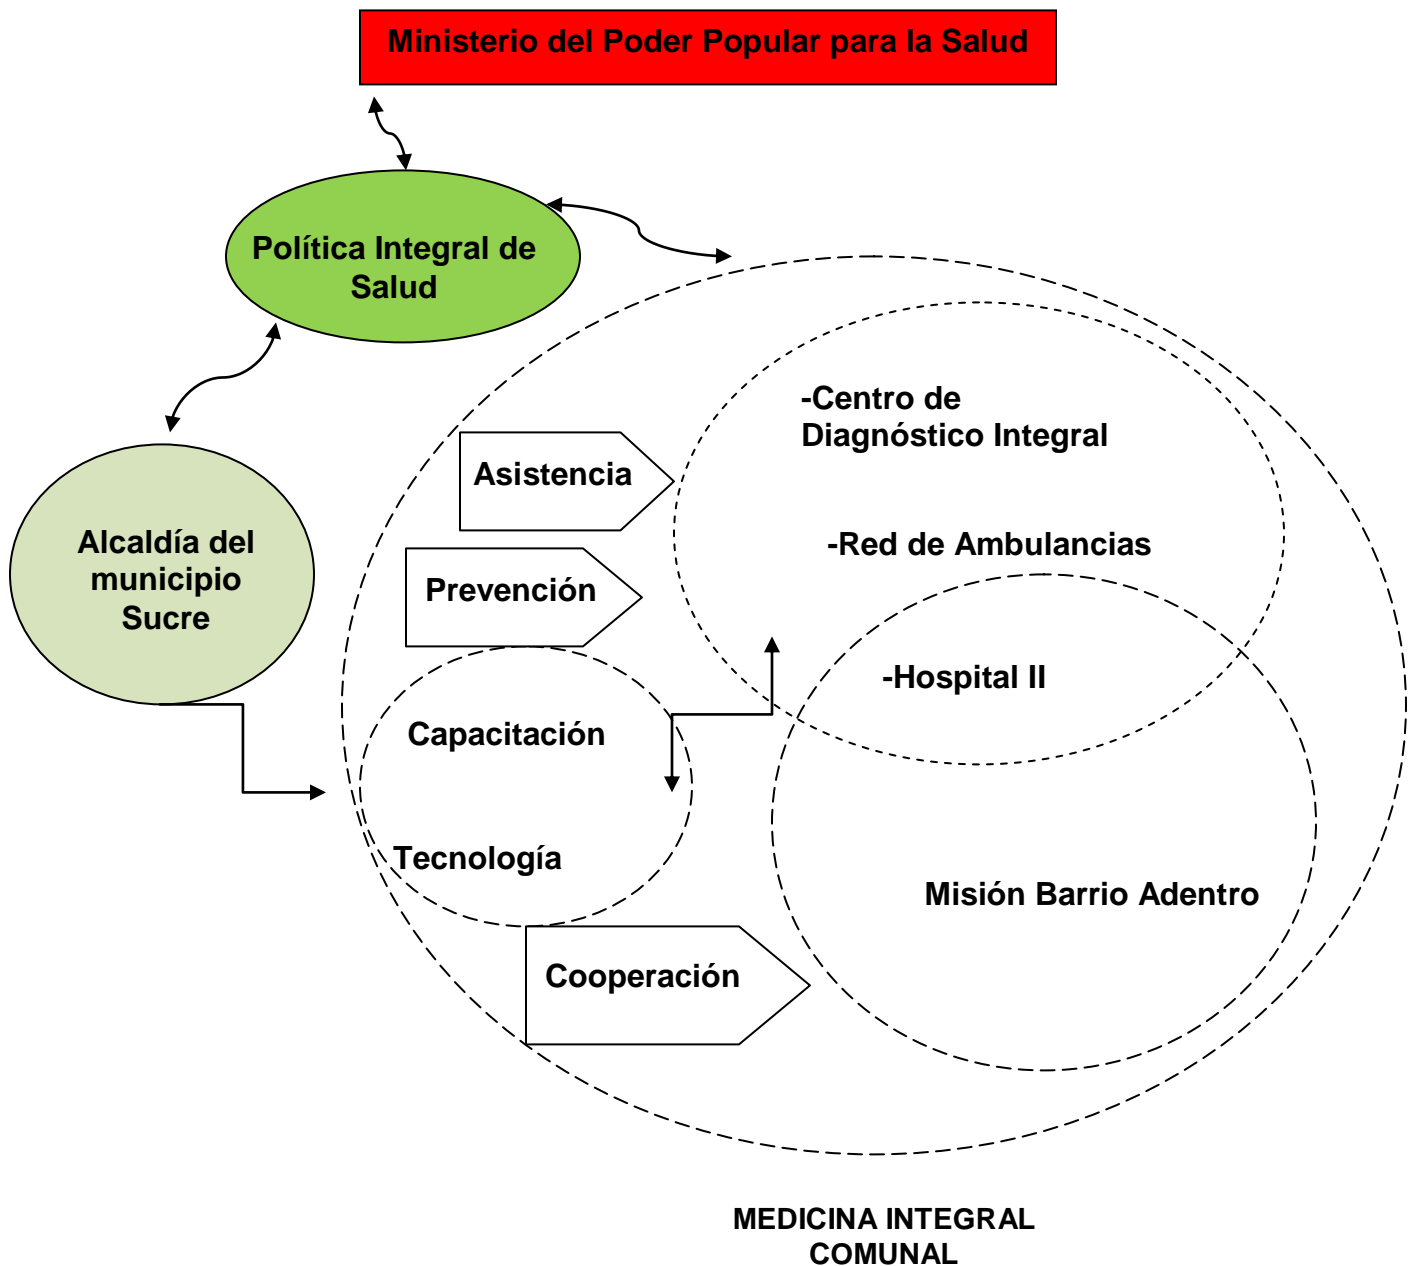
Ministerio del Poder Popular para la Salud

Política Integral de Salud

Alcaldía del municipio Sucre

Asistencia

Prevención

Capacitación

Tecnología

Cooperación

-Centro de Diagnóstico Integral

-Red de Ambulancias

-Hospital II

Misión Barrio Adentro

MEDICINA INTEGRAL COMUNAL